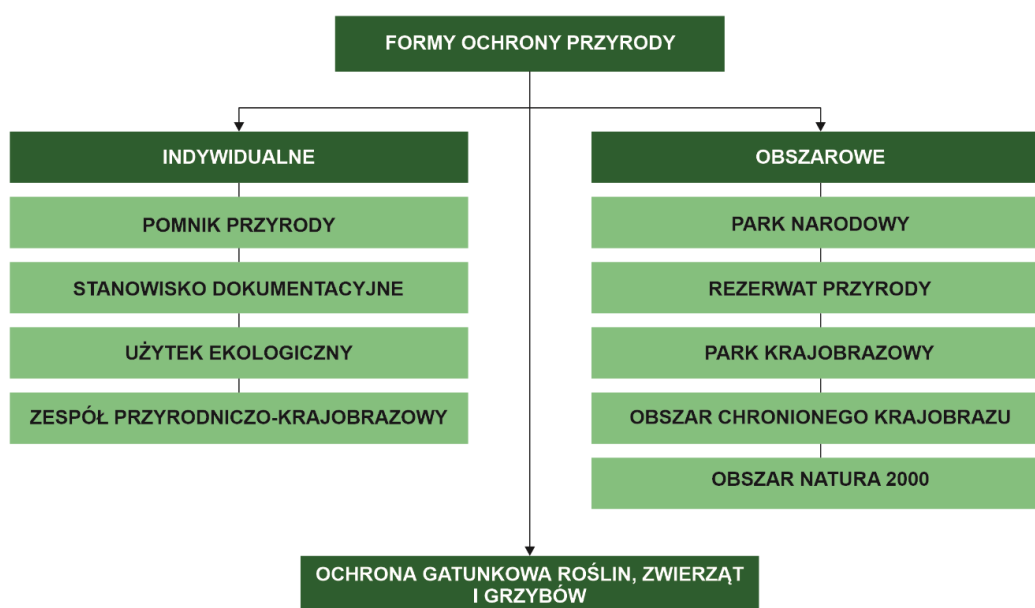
FORMY OCHRONY PRZYRODY

INDYWIDUALNE

POMNIK PRZYRODY

STANOWISKO DOKUMENTACYJNE

UŻYTEK EKOLOGICZNY

ZESPÓŁ PRZYRODNICZO-KRAJOBRAZOWY

OBSZAROWE

PARK NARODOWY

REZERWAT PRZYRODY

PARK KRAJOBRAZOWY

OBSZAR CHRONIONEGO KRAJOBRAZU

OBSZAR NATURA 2000

OCHRONA GATUNKOWA ROŚLIN, ZWIERZĄT I GRZYBÓW